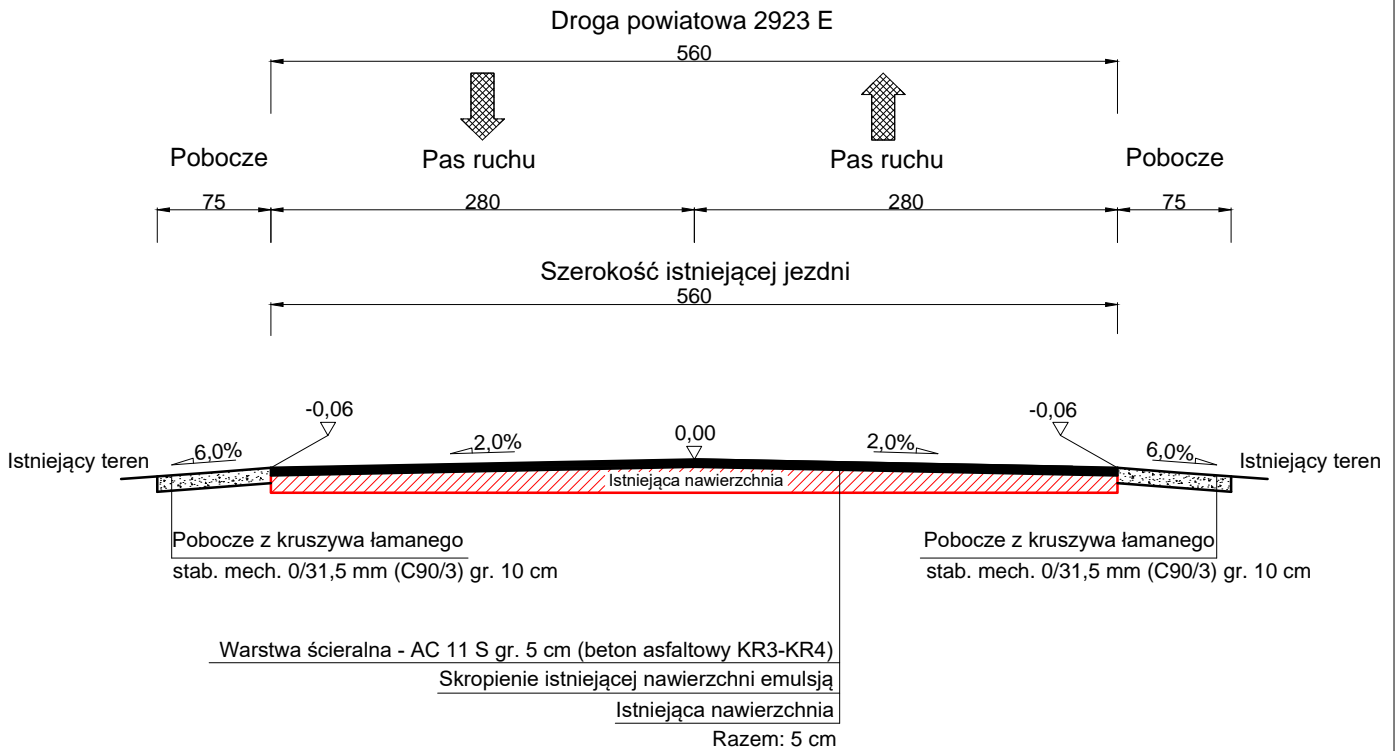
Droga powiatowa 2923 E

560

Pobocze

Pas ruchu

Pas ruchu

Pobocze

75

280

280

75

Szerokość istniejącej jezdni

560

-0,06

-0,06

0,00

6,0%

2,0%

2,0%

6,0%

Istniejący teren

Istniejący teren

Istniejąca nawierzchnia

Pobocze z kruszywa łamanego

stab. mech. 0/31,5 mm (C90/3) gr. 10 cm

Pobocze z kruszywa łamanego

stab. mech. 0/31,5 mm (C90/3) gr. 10 cm

Warstwa ścieralna - AC 11 S gr. 5 cm (beton asfaltowy KR3-KR4)

Skropienie istniejącej nawierzchni emulsją

Istniejąca nawierzchnia

Razem: 5 cm